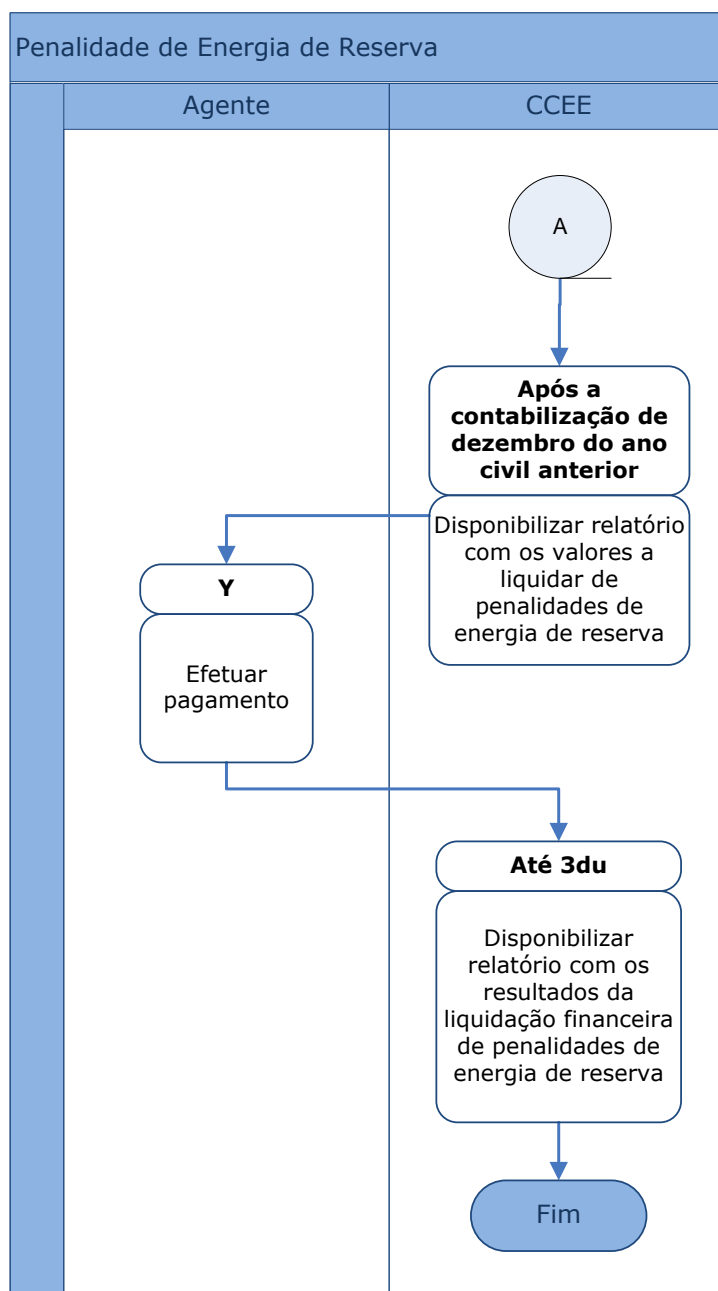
Penalidade de Energia de Reserva

Agente

CCEE

A

Após a contabilização de dezembro do ano civil anterior

Disponibilizar relatório com os valores a liquidar de penalidades de energia de reserva

Y

Efetuar pagamento

Até 3du

Disponibilizar relatório com os resultados da liquidação financeira de penalidades de energia de reserva

Fim